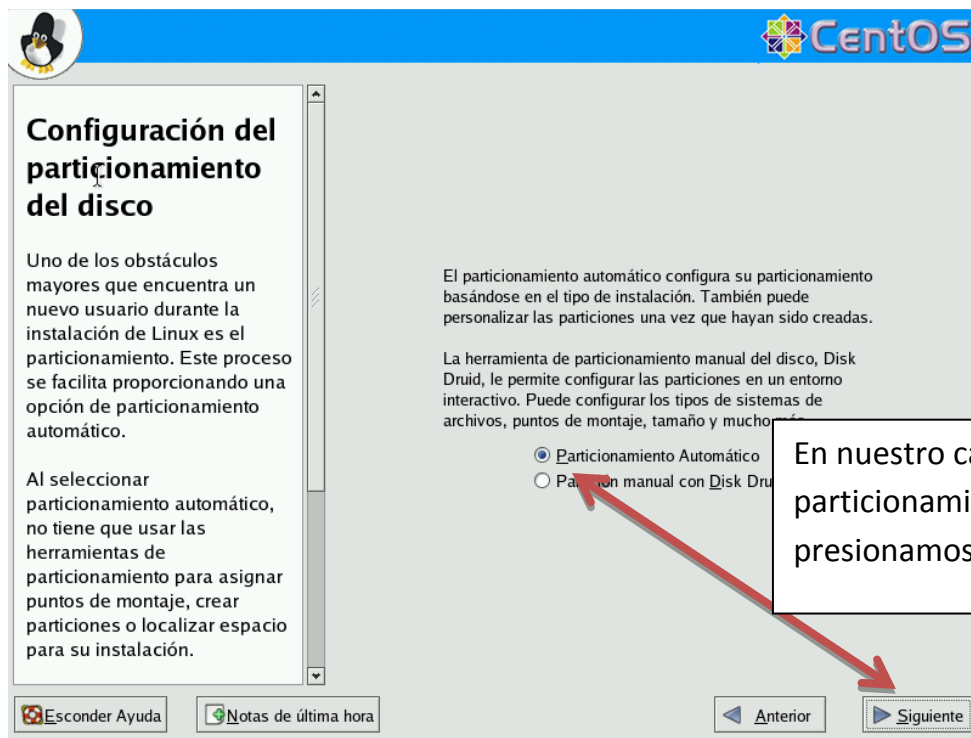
CentOS

Configuración del particionamiento del disco

Uno de los obstáculos mayores que encuentra un nuevo usuario durante la instalación de Linux es el particionamiento. Este proceso se facilita proporcionando una opción de particionamiento automático.

Al seleccionar particionamiento automático, no tiene que usar las herramientas de particionamiento para asignar puntos de montaje, crear particiones o localizar espacio para su instalación.

El particionamiento automático configura su particionamiento basándose en el tipo de instalación. También puede personalizar las particiones una vez que hayan sido creadas.

La herramienta de particionamiento manual del disco, Disk Druid, le permite configurar las particiones en un entorno interactivo. Puede configurar los tipos de sistemas de archivos, puntos de montaje, tamaño y mucho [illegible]

Particionamiento Automático

Pa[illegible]ón manual con Disk Dru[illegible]

En nuestro ca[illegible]
particionami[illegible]
presionamos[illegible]

Esconder Ayuda

Notas de última hora

Anterior

Siguiente